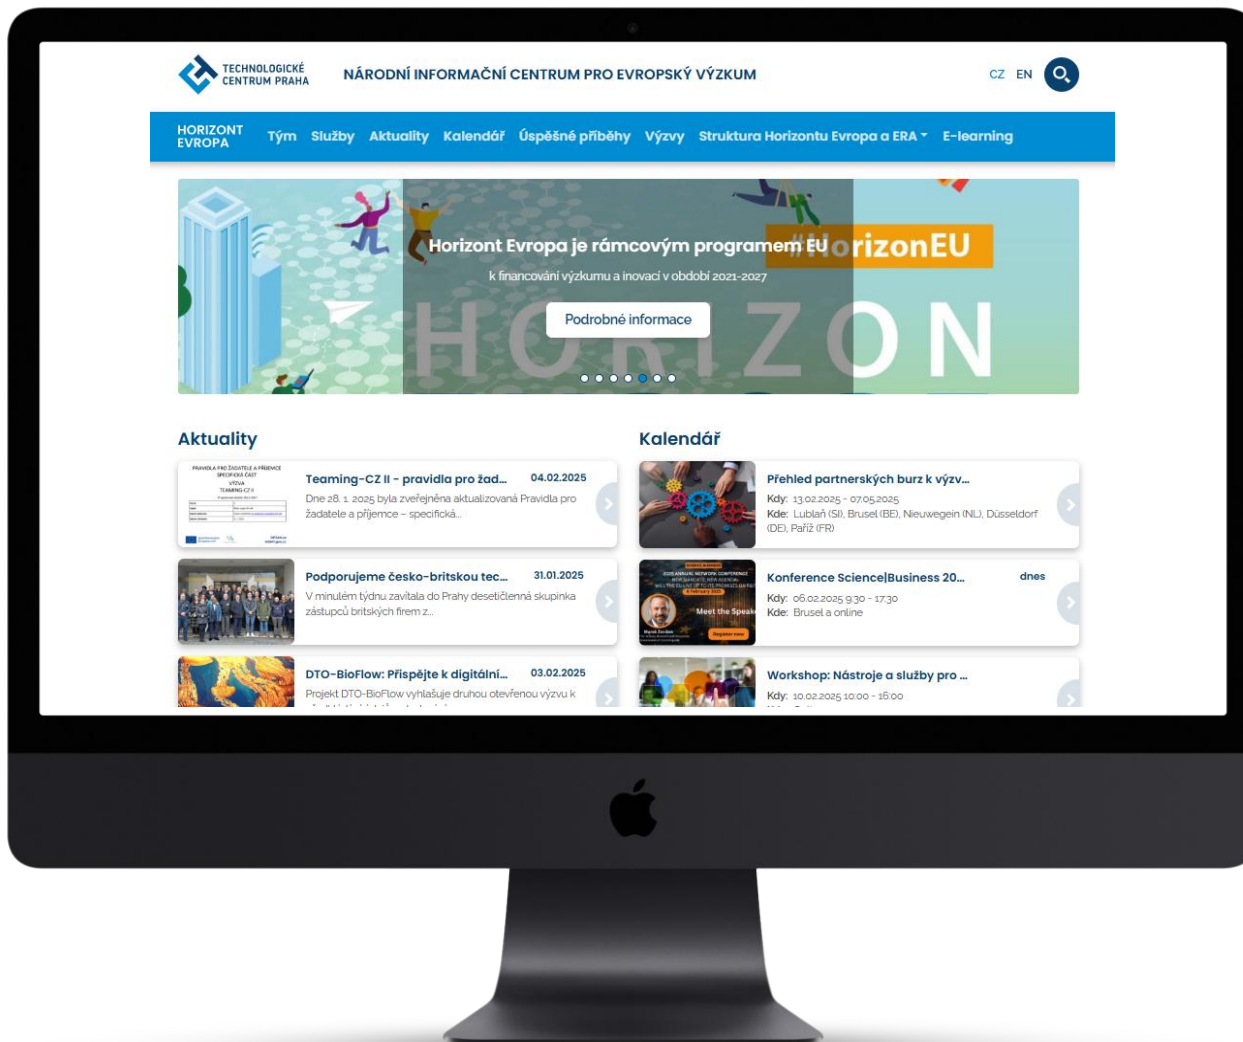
TECHNOLOGICKÉ CENTRUM PRAHA

NÁRODNÍ INFORMAČNÍ CENTRUM PRO EVROPSKÝ VÝZKUM

CZ EN

HORIZONT EVROPA Tým Služby Aktuality Kalendář Úspěšné příběhy Výzvy Struktura Horizontu Evropa a ERA E-learning

#HorizonEU

Horizont Evropa je rámcovým programem EU

k financování výzkumu a inovací v období 2021-2027

HORIZON

Podrobné informace

Aktuality

Teaming-CZ II - pravidla pro žad... 04.02.2025

Dne 28. 1. 2025 byla zveřejněna aktualizovaná Pravidla pro žadatele a příjemce - specifická...

Podporujeme česko-britskou tec... 31.01.2025

V minulém týdnu zavítala do Prahy desetičlenná skupinka zástupců britských firem z...

DTO-BioFlow: Přispějte k digitální... 03.02.2025

Projekt DTO-BioFlow vyhlašuje druhou otevřenou výzvu k

Kalendář

Přehled partnerských burz k výzv...

Kdy: 13.02.2025 - 07.05.2025

Kde: Lublaň (SI), Brusel (BE), Nieuwegein (NL), Düsseldorf (DE), Paříž (FR)

Konference Science|Business 20... dnes

Kdy: 06.02.2025 9:30 - 17:30

Kde: Brusel a online

Meet the Speak

Register now

Workshop: Nástroje a služby pro ...

Kdy: 10.02.2025 10:00 - 16:00